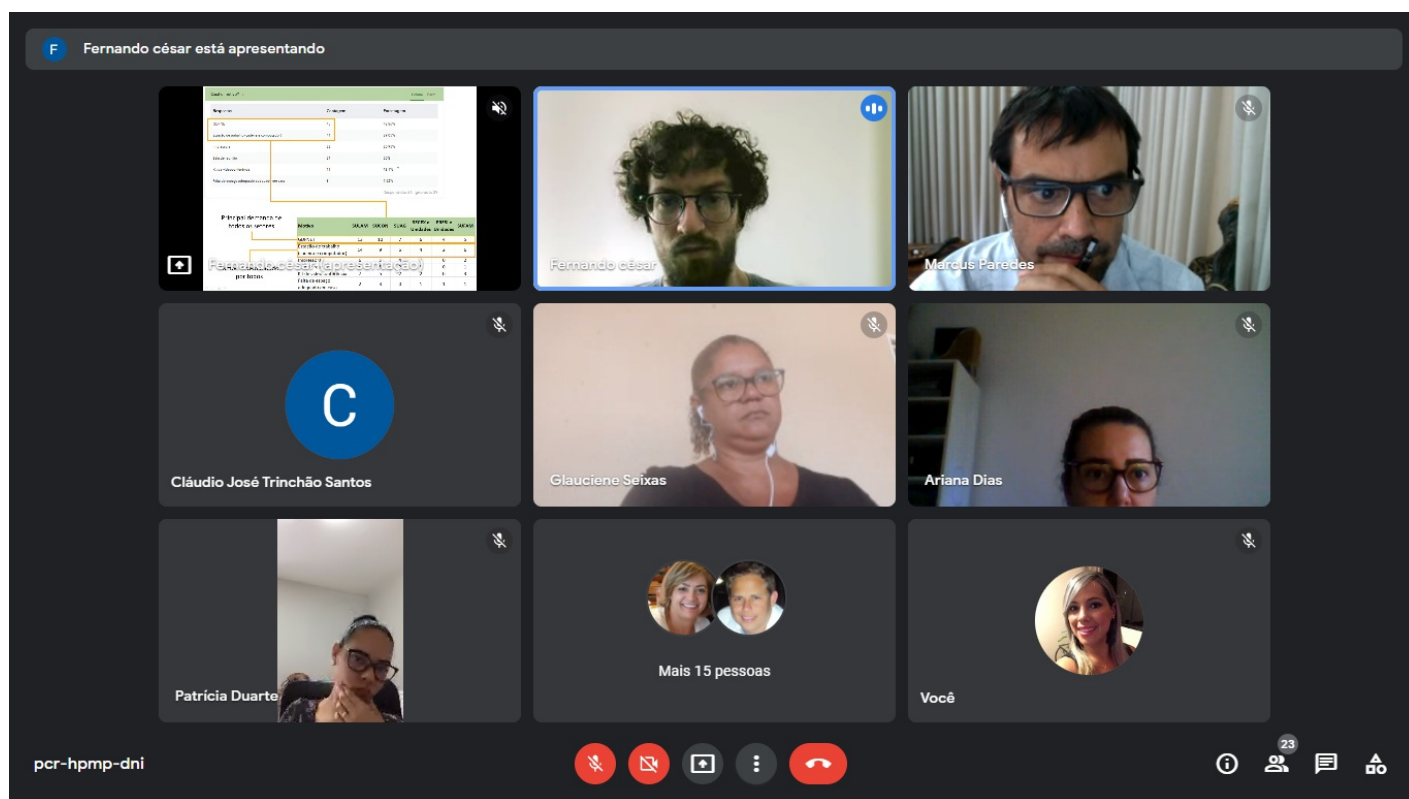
F Fernando césar está apresentando

Principal demanda nos territórios por setores

Fernando césar (apresentação)

Fernando césar

Marcus Paredes

C

Cláudio José Trinchão Santos

Glauciene Seixas

Ariana Dias

Patrícia Duarte

Mais 15 pessoas

Você

pcr-hpmp-dni

23